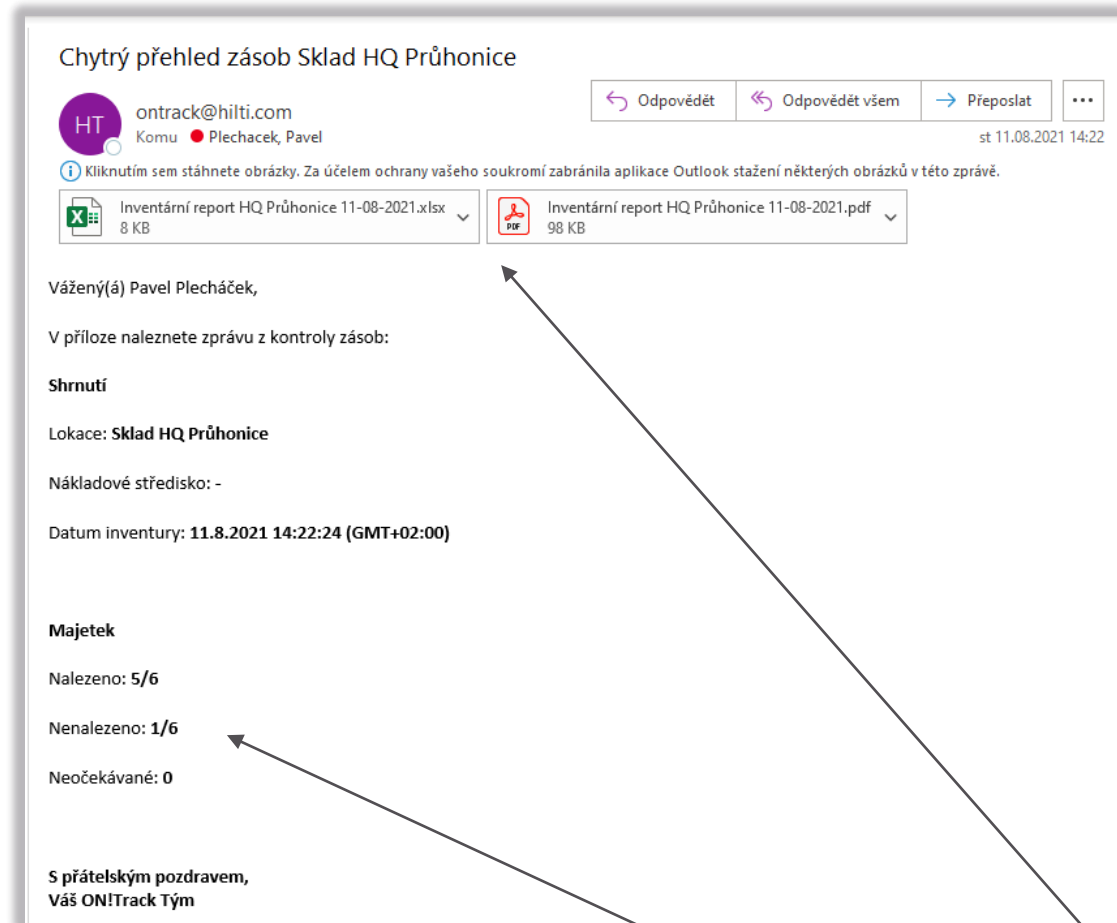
Chytrý přehled zásob Sklad HQ Průhonice

HT

ontrack@hilti.com

Komu Plechacek, Pavel

Odpovědět | Odpovědět všem | Přeposlat | ...

st 11.08.2021 14:22

Kliknutím sem stáhnete obrázky. Za účelem ochrany vašeho soukromí zabránila aplikace Outlook stažení některých obrázků v této zprávě.

Inventární report HQ Průhonice 11-08-2021.xlsx
8 KB

Inventární report HQ Průhonice 11-08-2021.pdf
98 KB

Vážený(á) Pavel Plecháček,

V příloze naleznete zprávu z kontroly zásob:

**Shrnutí**

Lokace: **Sklad HQ Průhonice**

Nákladové středisko: -

Datum inventury: **11.8.2021 14:22:24 (GMT+02:00)**

**Majetek**

Nalezeno: **5/6**

Nenalezeno: **1/6**

Neočekávané: **0**

**S přátelským pozdravem,**
**Váš ON!Track Tým**